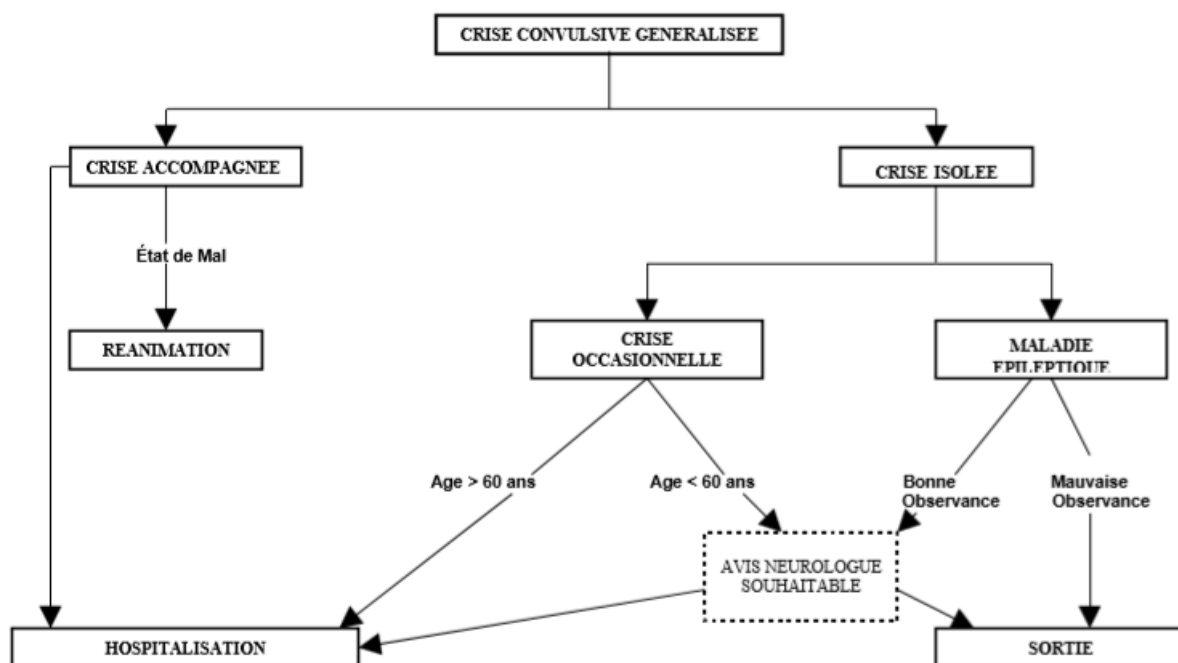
CRISE CONVULSIVE GENERALISEE

CRISE ACCOMPAGNEE

CRISE ISOLEE

État de Mal

REANIMATION

CRISE OCCASIONNELLE

MALADIE EPILEPTIQUE

Age > 60 ans

Age < 60 ans

Bonne Observance

Mauvaise Observance

AVIS NEUROLOGUE SOUHAITABLE

HOSPITALISATION

SORTIE